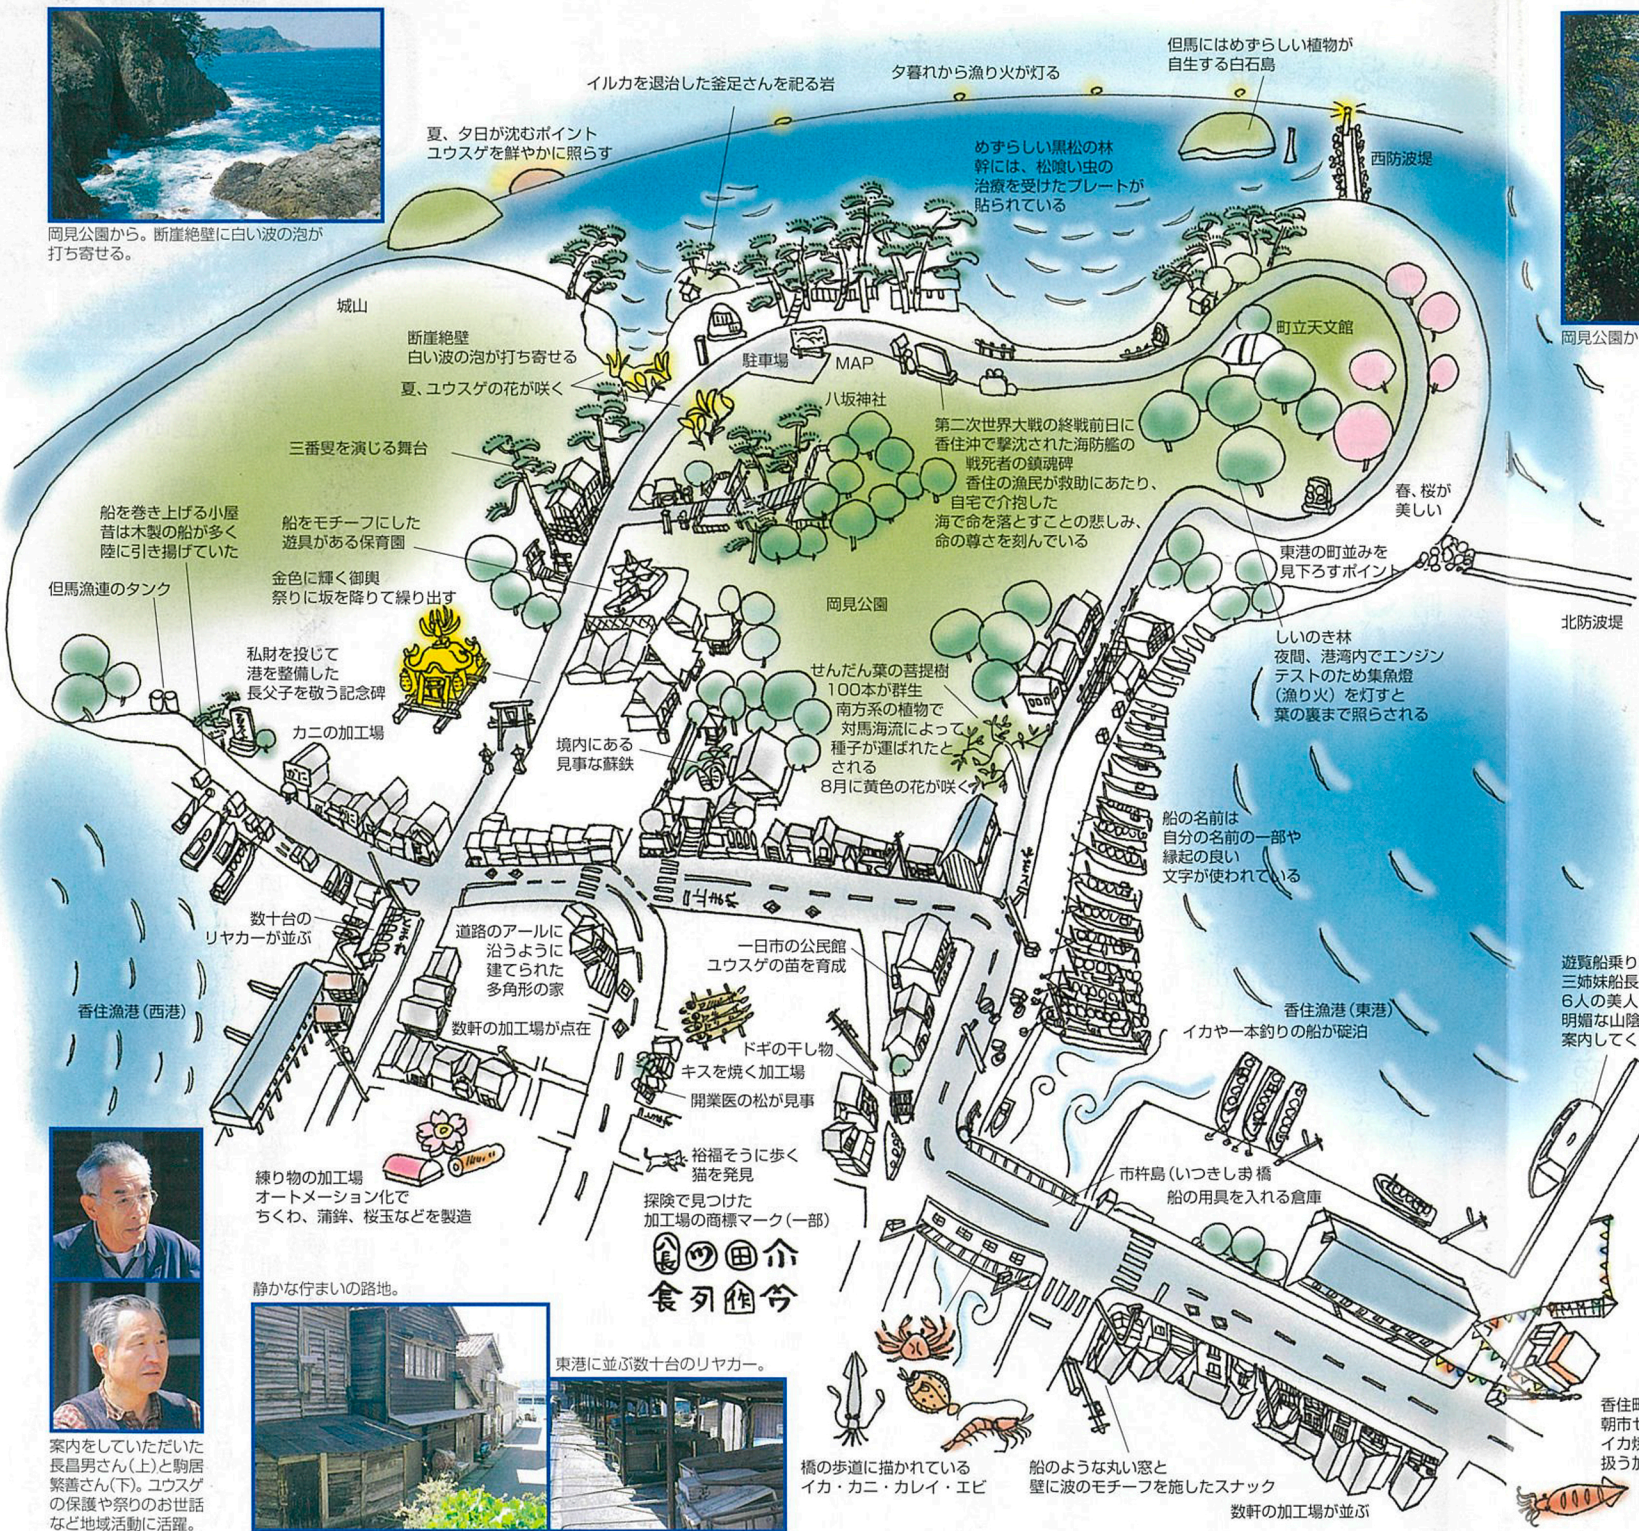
岡見公園から。断崖絶壁に白い波の泡が打ち寄せる。

夏、夕日が沈むポイント
ユウスゲを鮮やかに照らす

イルカを退治した釜足さんを祀る岩

夕暮れから漁り火が灯る

但馬にはめずらしい植物が自生する白石島

西防波堤

めずらしい黒松の林
幹には、松喰い虫の治療を受けたプレートが貼られている

城山

断崖絶壁
白い波の泡が打ち寄せる

夏、ユウスゲの花が咲く

駐車場

MAP

八坂神社

町立天文館

第二次世界大戦の終戦前日に香住沖で撃沈された海防艦の戦死者の鎮魂碑
香住の漁民が救助にあたり、自宅で介抱した
海で命を落とすことの悲しみ、命の尊さを刻んでいる

三番叟を演じる舞台

春、桜が美しい

船を巻き上げる小屋
昔は木製の船が多く陸に引き揚げていた

船をモチーフにした遊具がある保育園

東港の町並みを見下ろすポイント

金色に輝く御輿
祭りに坂を降りて繰り出す

岡見公園

北防波堤

但馬漁連のタンク

しいのき林
夜間、港湾内でエンジンテストのため集魚燈（漁り火）を灯すと葉の裏まで照らされる

私財を投じて港を整備した長父子を敬う記念碑

せんだん葉の菩提樹
100本が群生
南方系の植物で対馬海流によって種子が運ばれたとされる
8月に黄色の花が咲く

カニの加工場

境内にある見事な蘇鉄

船の名前は自分の名前の一部や縁起の良い文字が使われている

数十台のリヤカーが並ぶ

道路のアールに沿うように建てられた多角形の家

一日市の公民館
ユウスゲの苗を育成

遊覧船乗り
三姉妹船長
6人の美人
明媚な山陰
案内してく

香住漁港（西港）

数軒の加工場が点在

香住漁港（東港）
イカや一本釣りの船が碇泊

ドギの干し物

キスを焼く加工場

開業医の松が見事

裕福そうに歩く猫を発見

市杵島（いつきしま）橋

船の用具を入れる倉庫

練り物の加工場
オートメーション化でちくわ、蒲鉾、桜玉などを製造

探険で見つけた加工場の商標マーク（一部）

静かな佇まいの路地。

東港に並ぶ数十台のリヤカー。

案内をしていただいた長島男さん（上）と駒居繁善さん（下）。ユウスゲの保護や祭りのお世話など地域活動に活躍。

橋の歩道に描かれているイカ・カニ・カレイ・エビ

船のような丸い窓と壁に波のモチーフを施したスナック

数軒の加工場が並ぶ

香住町
朝市
イカ
扱うか

岡見公園か